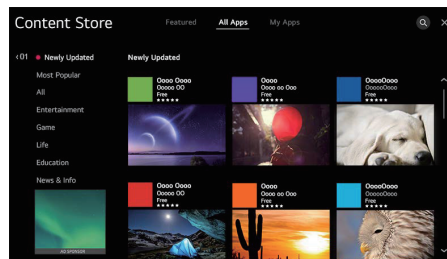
Content Store

Featured

All Apps

My Apps

‹01

Newly Updated

Most Popular

All

Entertainment

Game

Life

Education

News & Info

AD SPONSOR

Newly Updated

Oooo Oooo
Ooooo O0
Free
★★★★★

Oooo
Ooooo oo Ooo
Free
★★★★★

OoooOooo
Oooo Oo
Free
★★★★★

Oooo Oooo
Ooooo O0
Free
★★★★★

Oooo
Ooooo oo Ooo
Free
★★★★★

OoooOooo
Oooo Oo
Free
★★★★★